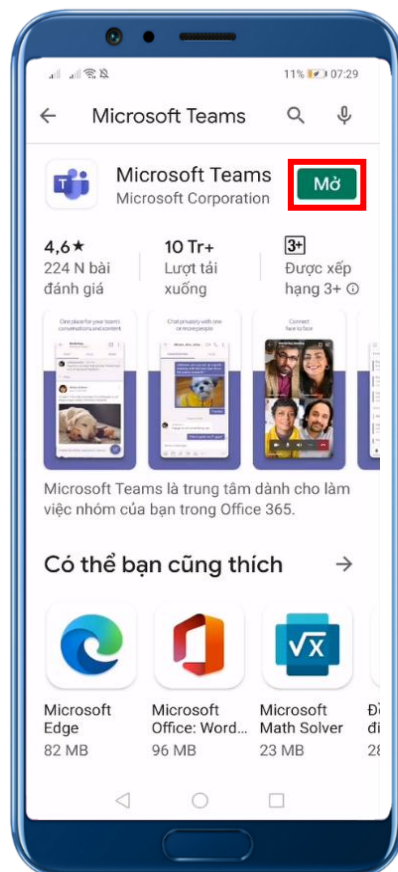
11% 07:29

Microsoft Teams

Microsoft Teams
Microsoft Corporation
Mở

4,6★
224 N bài đánh giá

10 Tr+
Lượt tải xuống

3+
Được xếp hạng 3+ ⓘ

One place for your team's conversations and content

Chat privately with one or more people

Connect face to face

Microsoft Teams là trung tâm dành cho làm việc nhóm của bạn trong Office 365.

Có thể bạn cũng thích →

Microsoft Edge
82 MB

Microsoft Office: Word...
96 MB

Microsoft Math Solver
23 MB

Đ
đi
2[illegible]